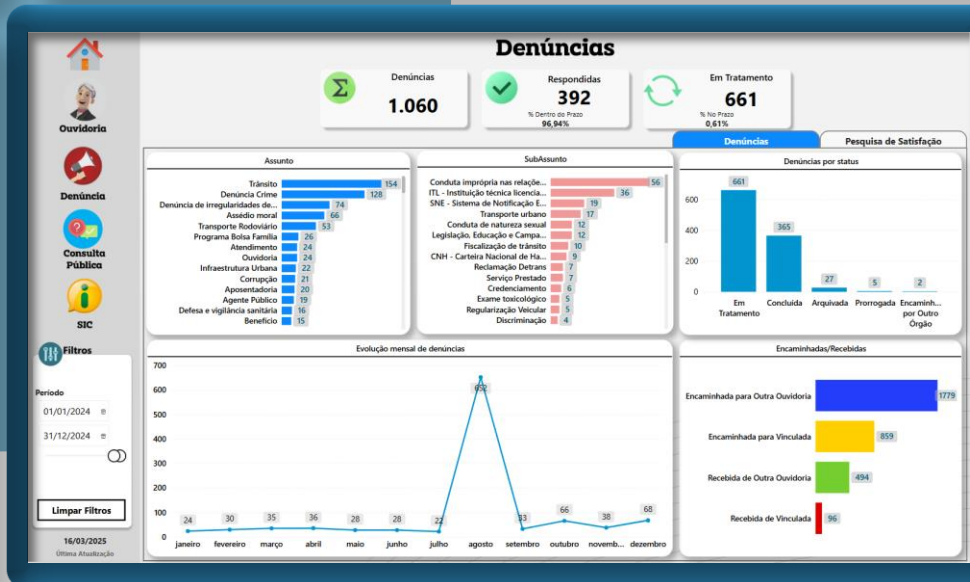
Ouvidoria

Denúncia

Consulta Pública

SIC

Filtros

Período

01/01/2024

31/12/2024

Limpar Filtros

16/03/2025
Última Atualização

Denúncias

Denúncias
1.060

Respondidas
392
% Dentro do Prazo
96,94%

Em Tratamento
661
% No Prazo
0,61%

Denúncias | Pesquisa de Satisfação

Assunto

| Assunto | Valor |
|---|---|
| Trânsito | 154 |
| Denúncia Crime | 128 |
| Denúncia de irregularidades de... | 74 |
| Assédio moral | 66 |
| Transporte Rodoviário | 53 |
| Programa Bolsa Família | 26 |
| Atendimento | 24 |
| Ouvidoria | 24 |
| Infraestrutura Urbana | 22 |
| Corrupção | 21 |
| Aposentadoria | 20 |
| Agente Público | 19 |
| Defesa e vigilância sanitária | 16 |
| Benefício | 15 |

SubAssunto

| SubAssunto | Valor |
|---|---|
| Conduta imprópria nas relação... | 56 |
| ITL - Instituição técnica licencia... | 36 |
| SNE - Sistema de Notificação E... | 19 |
| Transporte urbano | 17 |
| Conduta de natureza sexual | 12 |
| Legislação, Educação e Campa... | 12 |
| Fiscalização de trânsito | 10 |
| CNH - Carteira Nacional de Ha... | 9 |
| Reclamação Detrans | 7 |
| Serviço Prestado | 7 |
| Credenciamento | 6 |
| Exame toxicológico | 5 |
| Regularização Veicular | 5 |
| Discriminação | 4 |

Denúncias por status

| Status | Valor |
|---|---|
| Em Tratamento | 661 |
| Concluída | 365 |
| Arquivada | 27 |
| Prorrogada | 5 |
| Encaminh... por Outro Órgão | 2 |

0 200 400 600

Evolução mensal de denúncias

| Mês | Valor |
|---|---|
| janeiro | 24 |
| fevereiro | 30 |
| março | 35 |
| abril | 36 |
| maio | 28 |
| junho | 28 |
| julho | 22 |
| agosto | 652 |
| setembro | 33 |
| outubro | 66 |
| novemb... | 38 |
| dezembro | 68 |

0 100 200 300 400 500 600 700

Encaminhadas/Recebidas

| Tipo | Valor |
|---|---|
| Encaminhada para Outra Ouvidoria | 1779 |
| Encaminhada para Vinculada | 859 |
| Recebida de Outra Ouvidoria | 494 |
| Recebida de Vinculada | 96 |